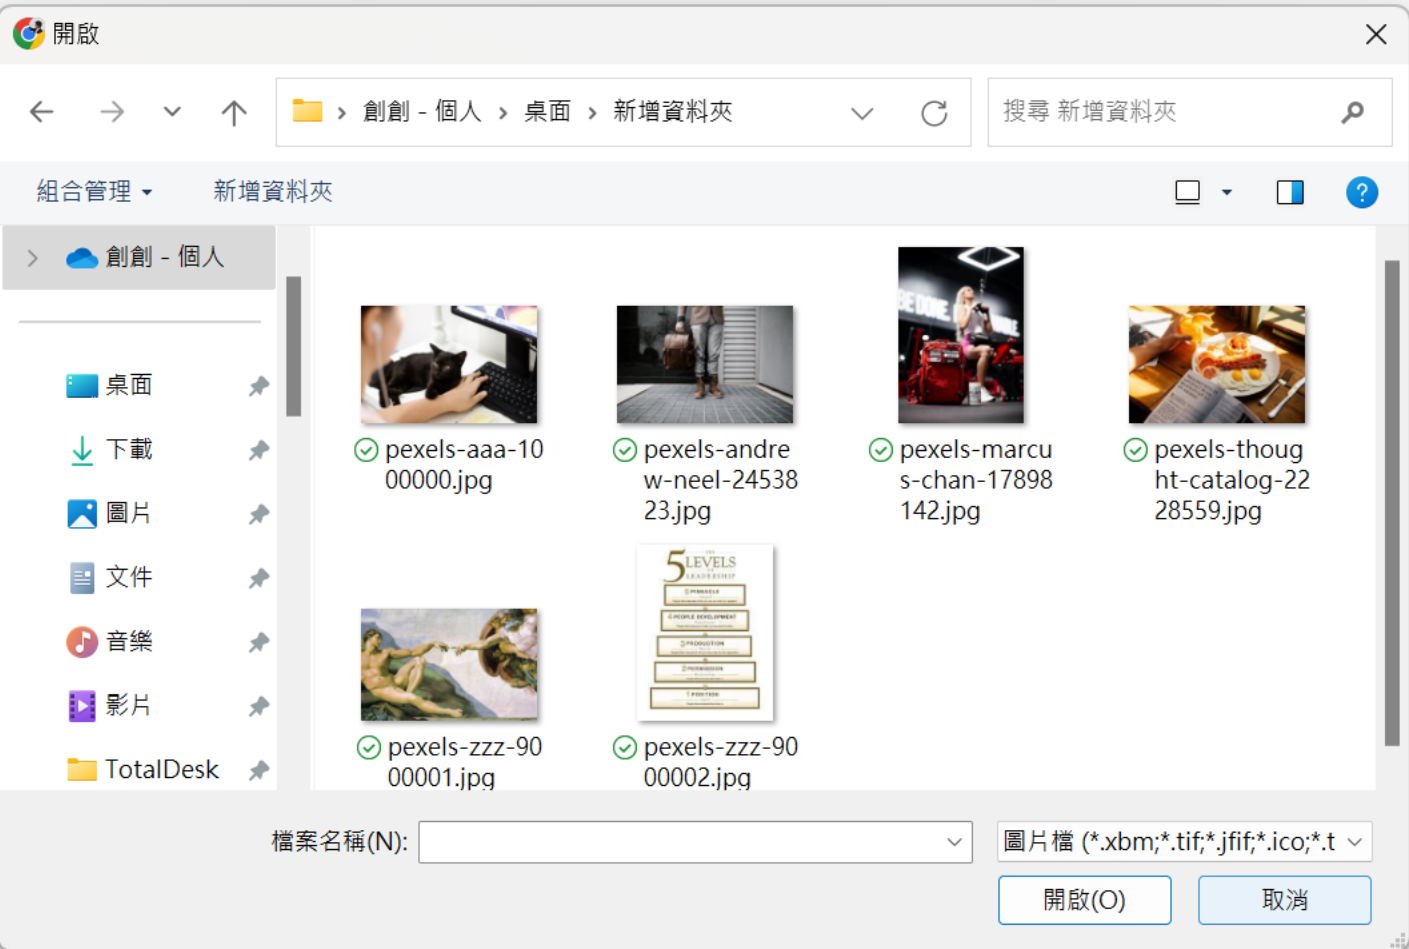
開啟

創創 - 個人 › 桌面 › 新增資料夾

搜尋 新增資料夾

組合管理 ▾ 新增資料夾

創創 - 個人

桌面
下載
圖片
文件
音樂
影片
TotalDesk

pexels-aaa-1000000.jpg
pexels-andrew-neel-2453823.jpg
pexels-marcus-chan-17898142.jpg
pexels-thought-catalog-2228559.jpg
pexels-zzz-9000001.jpg
pexels-zzz-9000002.jpg

檔案名稱(N):
圖片檔 (*.xbm;*.tif;*.jfif;*.ico;*.t
開啟(O)
取消